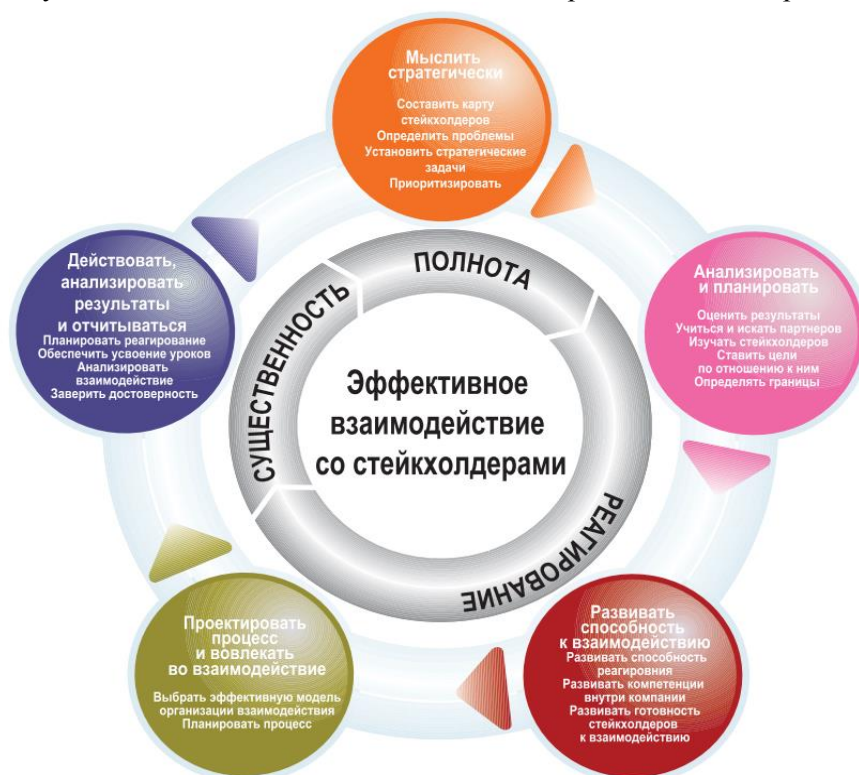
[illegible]

Мыслить стратегически
Составить карту стейкхолдеров
Определить проблемы
Установить стратегические задачи
Приоритизировать

Анализировать и планировать
Оценить результаты
Учиться и искать партнеров
Изучать стейкхолдеров
Ставить цели по отношению к ним
Определять границы

Развивать способность к взаимодействию
Развивать способность реагровния
Развивать компетенции внутри компании
Развивать готовность стейкхолдеров к взаимодействию

Проектировать процесс и вовлекать во взаимодействие
Выбрать эффективную модель организации взаимодействия
Планировать процесс

Действовать, анализировать результаты и отчитываться
Планировать реагирование
Обеспечить усвоение уроков
Анализировать взаимодействие
Заверить достоверность

ПОЛНОТА
РЕАГИРОВАНИЕ
СУЩЕСТВЕННОСТЬ

Эффективное взаимодействие со стейкхолдерами